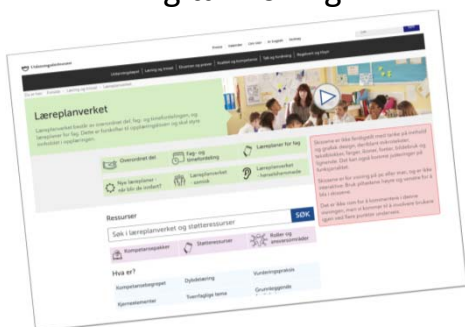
Læreplanverket

Læreplanverket består av overordnet del, fag- og timefordelingen, og læreplaner for fag. Dette er forskrifter til opplæringsloven og skal styre innholdet i opplæringen.

Overordnet del

Fag- og timefordeling

Læreplaner for fag

Nye læreplaner – når blir de innført?

Læreplanverket samisk

Læreplanverket – tverrfaglige temaer

Ressurser

Søk i læreplanverket og støtteressurser

SØK

Kompetansepakker

Støtteressurser

Roller og ansvarsområder

Hva er?

Kompetansebegrepet

Dybdelæring

Vurderingspraksis

Kjerneelementer

Tverrfaglige tema

Grunnleggende